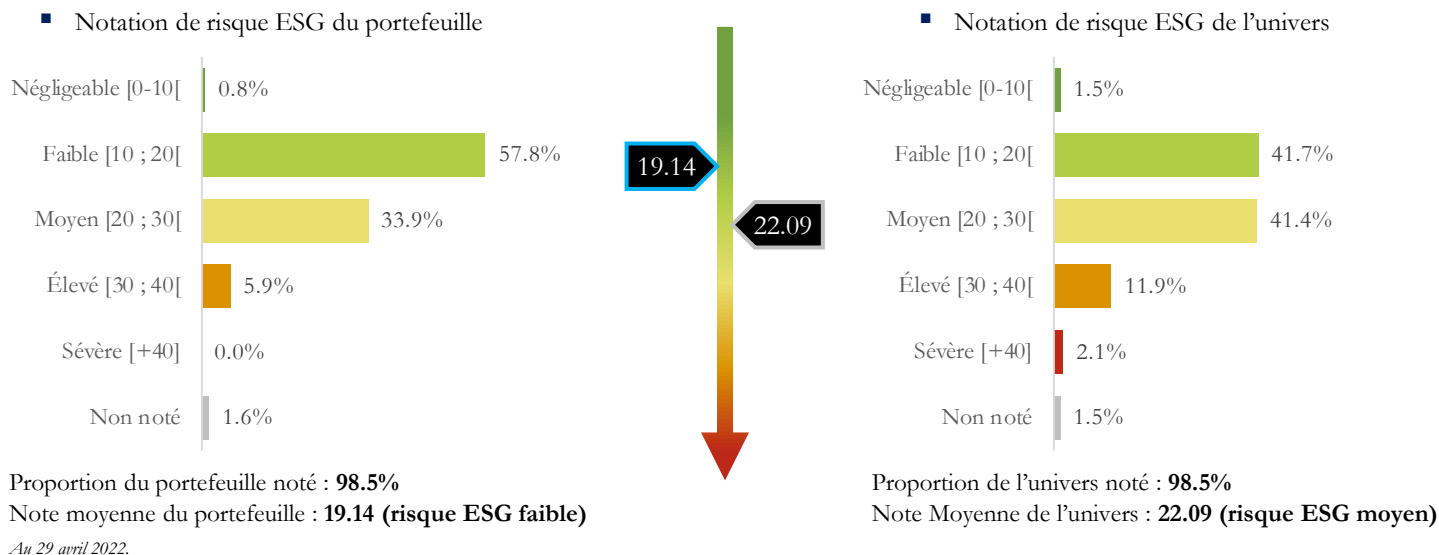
Notation de risque ESG du portefeuille

| | |
|---|---|
| Négligeable [0-10[ | 0.8% |
| Faible [10 ; 20[ | 57.8% |
| Moyen [20 ; 30[ | 33.9% |
| Élevé [30 ; 40[ | 5.9% |
| Sévère [+40] | 0.0% |
| Non noté | 1.6% |

19.14

22.09

Notation de risque ESG de l'univers

| | |
|---|---|
| Négligeable [0-10[ | 1.5% |
| Faible [10 ; 20[ | 41.7% |
| Moyen [20 ; 30[ | 41.4% |
| Élevé [30 ; 40[ | 11.9% |
| Sévère [+40] | 2.1% |
| Non noté | 1.5% |

Proportion du portefeuille noté : **98.5%**
Note moyenne du portefeuille : **19.14 (risque ESG faible)**

Au 29 avril 2022.

Proportion de l'univers noté : **98.5%**
Note Moyenne de l'univers : **22.09 (risque ESG moyen)**